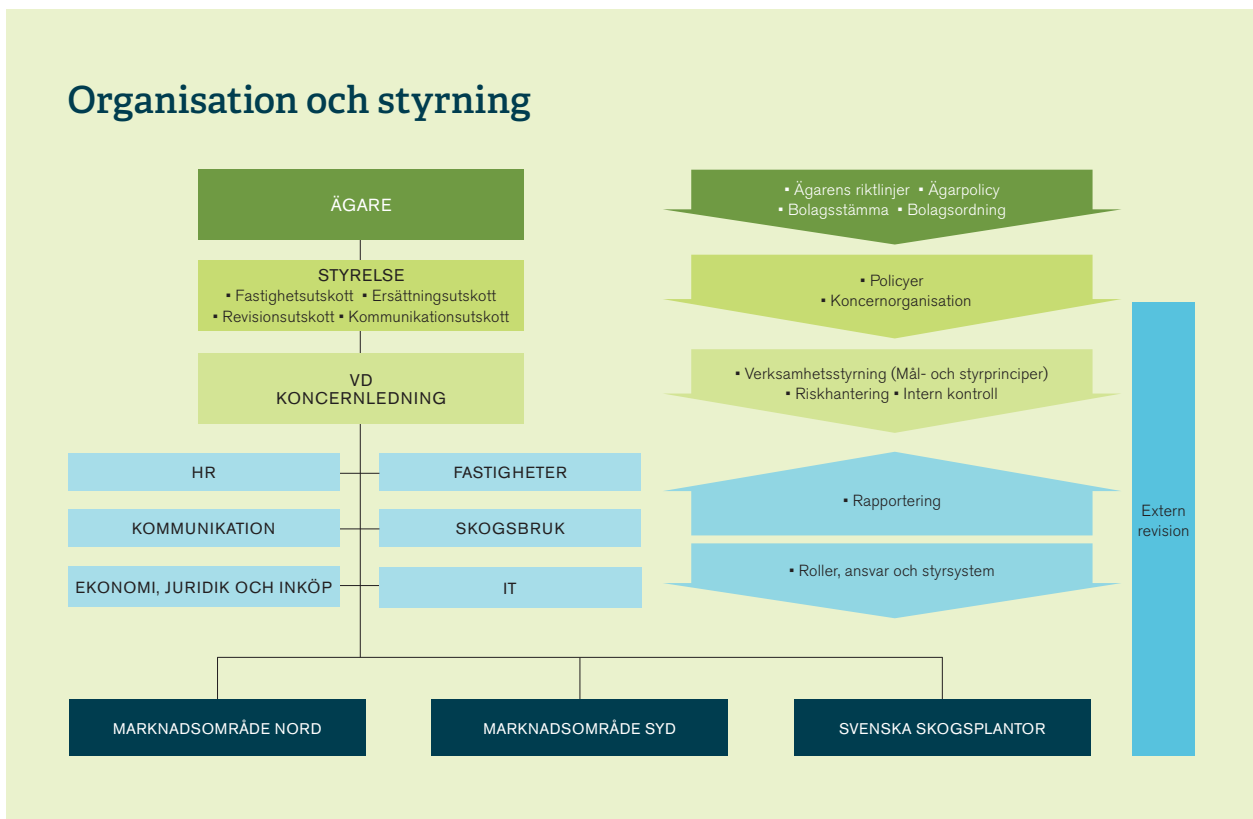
Organisation och styrning

ÄGARE

STYRELSE
▪ Fastighetsutskott ▪ Ersättningsutskott
▪ Revisionsutskott ▪ Kommunikationsutskott

VD
KONCERNLEDNING

HR

FASTIGHETER

KOMMUNIKATION

SKOGSBRUK

EKONOMI, JURIDIK OCH INKÖP

IT

MARKNADSOMRÅDE NORD

MARKNADSOMRÅDE SYD

SVENSKA SKOGSPLANTOR

▪ Ägarens riktlinjer ▪ Ägarpolicy
▪ Bolagsstämma ▪ Bolagsordning

▪ Policyer
▪ Koncernorganisation

▪ Verksamhetsstyrning (Mål- och styrprinciper)
▪ Riskhantering ▪ Intern kontroll

▪ Rapportering

▪ Roller, ansvar och styrsystem

Extern revision